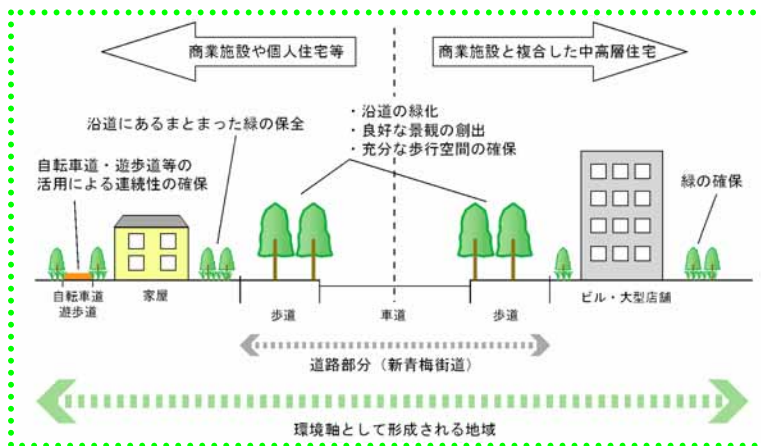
商業施設や個人住宅等

商業施設と複合した中高層住宅

沿道にあるまとまった緑の保全

・沿道の緑化
・良好な景観の創出
・充分な歩行空間の確保

自転車道・遊歩道等の活用による連続性の確保

緑の確保

自転車道
遊歩道

家屋

歩道

車道

歩道

ビル・大型店舗

道路部分（新青梅街道）

環境軸として形成される地域